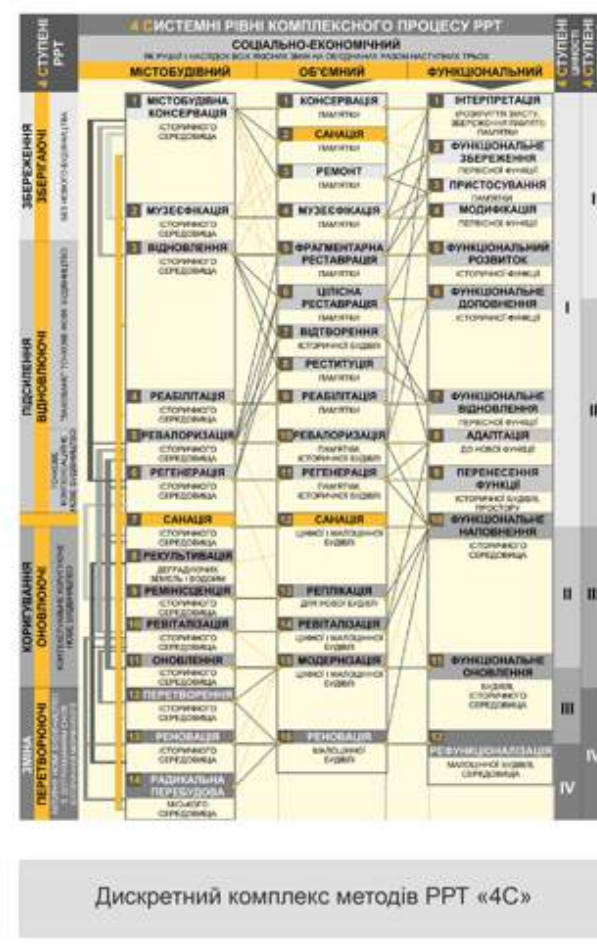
4 СТУПЕНІ РРТ

4 СИСТЕМНІ РІВНІ КОМПЛЕКСНОГО ПРОЦЕСУ РРТ

СОЦІАЛЬНО-ЕКОНОМІЧНИЙ

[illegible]

МІСТОБУДІВНИЙ | ОБ'ЄМНИЙ | ФУНКЦІОНАЛЬНИЙ

4 СТУПЕНІ

ЗБЕРЕЖЕННЯ ЗБЕРІГАЮЧІ

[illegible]

ПІДСИЛЕННЯ ВІДНОВЛЮЮЧІ

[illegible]

КОРИГУВАННЯ ОНОВЛЮЮЧІ

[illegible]

ЗМІНА ПЕРЕТВОРЮЮЧІ

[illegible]

1 МІСТОБУДІВНА КОНСЕРВАЦІЯ
ІСТОРИЧНОГО СЕРЕДОВИЩА

2 МУЗЕЄФІКАЦІЯ
3 ВІДНОВЛЕННЯ
ІСТОРИЧНОГО СЕРЕДОВИЩА

4 РЕАБІЛІТАЦІЯ
ІСТОРИЧНОГО СЕРЕДОВИЩА

5 РЕВАЛОРИЗАЦІЯ
ІСТОРИЧНОГО СЕРЕДОВИЩА

6 РЕГЕНЕРАЦІЯ
ІСТОРИЧНОГО СЕРЕДОВИЩА

7 САНАЦІЯ
ІСТОРИЧНОГО СЕРЕДОВИЩА

8 РЕКУЛЬТИВАЦІЯ
ДЕГРАДОВАНИХ ЗЕМЕЛЬ І ВОДОЙМ

9 РЕМІНІСЦЕНЦІЯ
ІСТОРИЧНОГО СЕРЕДОВИЩА

10 РЕВІТАЛІЗАЦІЯ
ІСТОРИЧНОГО СЕРЕДОВИЩА

11 ОНОВЛЕННЯ
ІСТОРИЧНОГО СЕРЕДОВИЩА

12 ПЕРЕТВОРЕННЯ
ІСТОРИЧНОГО СЕРЕДОВИЩА

13 РЕНОВАЦІЯ
ІСТОРИЧНОГО СЕРЕДОВИЩА

14 РАДИКАЛЬНА ПЕРЕБУДОВА
МІСЬКОГО СЕРЕДОВИЩА

1 КОНСЕРВАЦІЯ
ПАМ'ЯТКИ

2 САНАЦІЯ
ПАМ'ЯТКИ

3 РЕМОНТ
ПАМ'ЯТКИ

4 МУЗЕЄФІКАЦІЯ
ПАМ'ЯТКИ

5 ФРАГМЕНТАРНА РЕСТАВРАЦІЯ
ПАМ'ЯТКИ

6 ЦІЛІСНА РЕСТАВРАЦІЯ
ПАМ'ЯТКИ

7 ВІДТВОРЕННЯ
ІСТОРИЧНОЇ БУДІВЛІ

8 РЕСТИТУЦІЯ
ПАМ'ЯТКИ

9 РЕАБІЛІТАЦІЯ
ПАМ'ЯТКИ

10 РЕВАЛОРИЗАЦІЯ
ПАМ'ЯТКИ, ІСТОРИЧНОЇ БУДІВЛІ

11 РЕГЕНЕРАЦІЯ
ПАМ'ЯТКИ, ІСТОРИЧНОЇ БУДІВЛІ

12 САНАЦІЯ
ЦІННОЇ І МАЛОЦІННОЇ БУДІВЛІ

13 РЕПЛІКАЦІЯ
ДЛЯ НОВОЇ БУДІВЛІ

14 РЕВІТАЛІЗАЦІЯ
ЦІННОЇ І МАЛОЦІННОЇ БУДІВЛІ

15 МОДЕРНІЗАЦІЯ
ЦІННОЇ І МАЛОЦІННОЇ БУДІВЛІ

16 РЕНОВАЦІЯ
МАЛОЦІННОЇ БУДІВЛІ

1 ІНТЕРПРЕТАЦІЯ
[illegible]

2 ФУНКЦІОНАЛЬНЕ ЗБЕРЕЖЕННЯ
ПЕРВІСНОЇ ФУНКЦІЇ

3 ПРИСТОСУВАННЯ
ПАМ'ЯТКИ

4 МОДИФІКАЦІЯ
ПЕРВІСНОЇ ФУНКЦІЇ

5 ФУНКЦІОНАЛЬНИЙ РОЗВИТОК
ІСТОРИЧНОЇ ФУНКЦІЇ

6 ФУНКЦІОНАЛЬНЕ ДОПОВНЕННЯ
ІСТОРИЧНОЇ ФУНКЦІЇ

7 ФУНКЦІОНАЛЬНЕ ВІДНОВЛЕННЯ
ПЕРВІСНОЇ ФУНКЦІЇ

8 АДАПТАЦІЯ
ДО НОВОЇ ФУНКЦІЇ

9 ПЕРЕНЕСЕННЯ ФУНКЦІЇ
ІСТОРИЧНОЇ БУДІВЛІ, ПРОСТОРУ

10 ФУНКЦІОНАЛЬНЕ НАПОВНЕННЯ
ІСТОРИЧНОГО СЕРЕДОВИЩА

11 ФУНКЦІОНАЛЬНЕ ОНОВЛЕННЯ
БУДІВЛІ, ІСТОРИЧНОГО СЕРЕДОВИЩА

12 РЕФУНКЦІОНАЛІЗАЦІЯ
МАЛОЦІННОЇ БУДІВЛІ, СЕРЕДОВИЩА

4 СТУПЕНІ

I II III IV

I II III IV

Дискретний комплекс методів РРТ «4С»